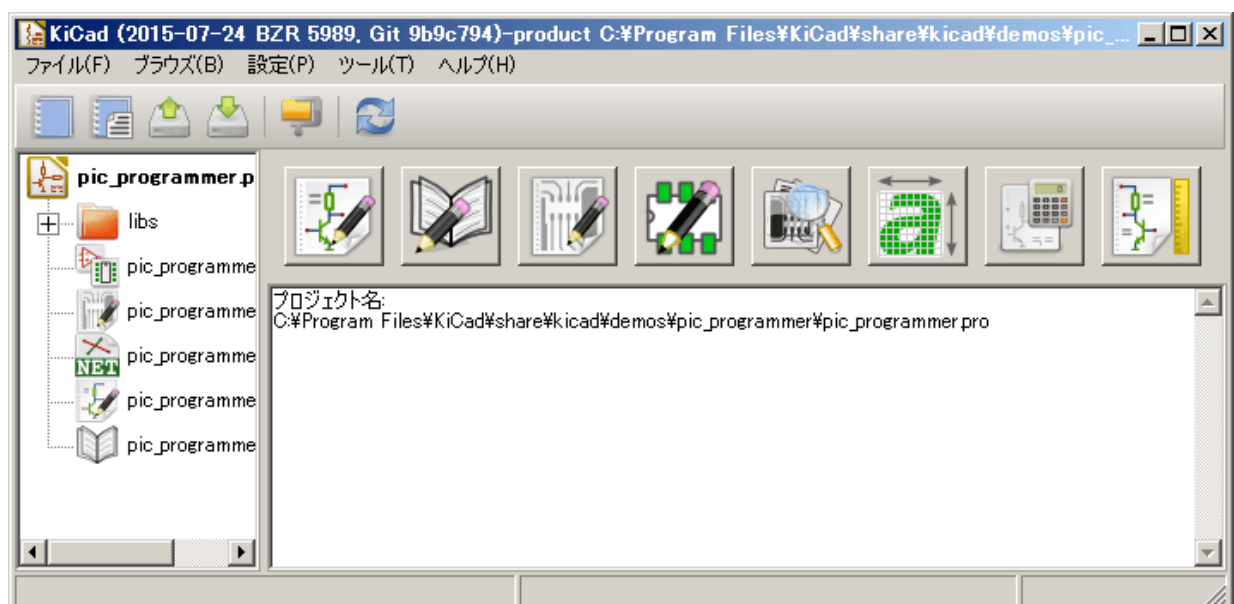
KiCad (2015-07-24 BZR 5989, Git 9b9c794)-product C:¥Program Files¥KiCad¥share¥kicad¥demos¥pic_...

ファイル(F) ブラウズ(B) 設定(P) ツール(T) ヘルプ(H)

pic_programmer.p
libs
pic_programme
pic_programme
NET pic_programme
pic_programme
pic_programme

プロジェクト名:
C:¥Program Files¥KiCad¥share¥kicad¥demos¥pic_programmer¥pic_programmer.pro